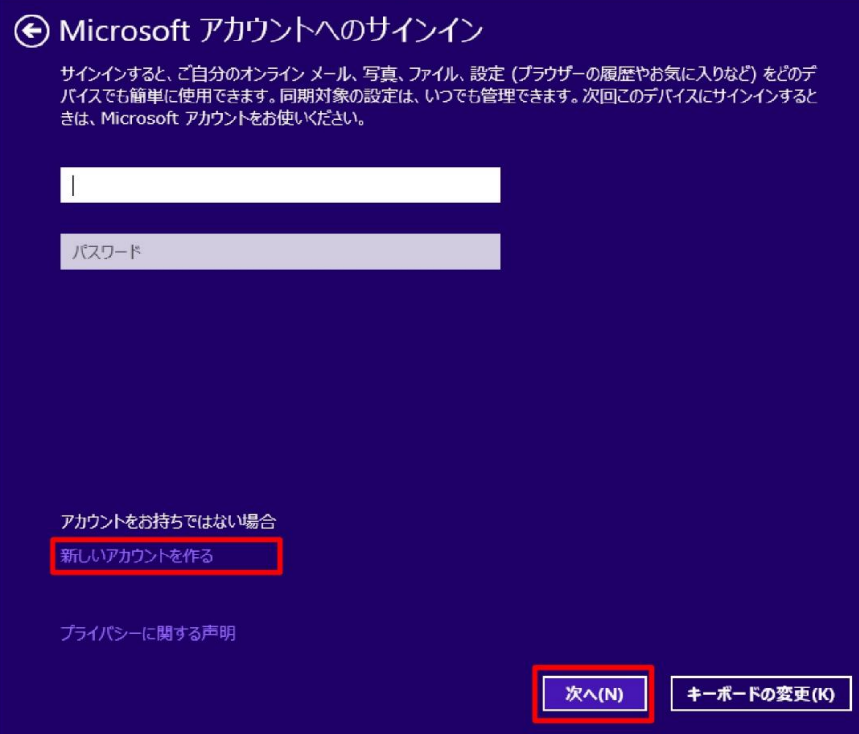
Microsoft アカウントへのサインイン

サインインすると、ご自分のオンライン メール、写真、ファイル、設定 (ブラウザーの履歴やお気に入りなど) をどのデバイスでも簡単に使用できます。同期対象の設定は、いつでも管理できます。次回このデバイスにサインインするときは、Microsoft アカウントをお使いください。

パスワード

アカウントをお持ちではない場合
新しいアカウントを作る

プライバシーに関する声明

次へ(N)
キーボードの変更(K)